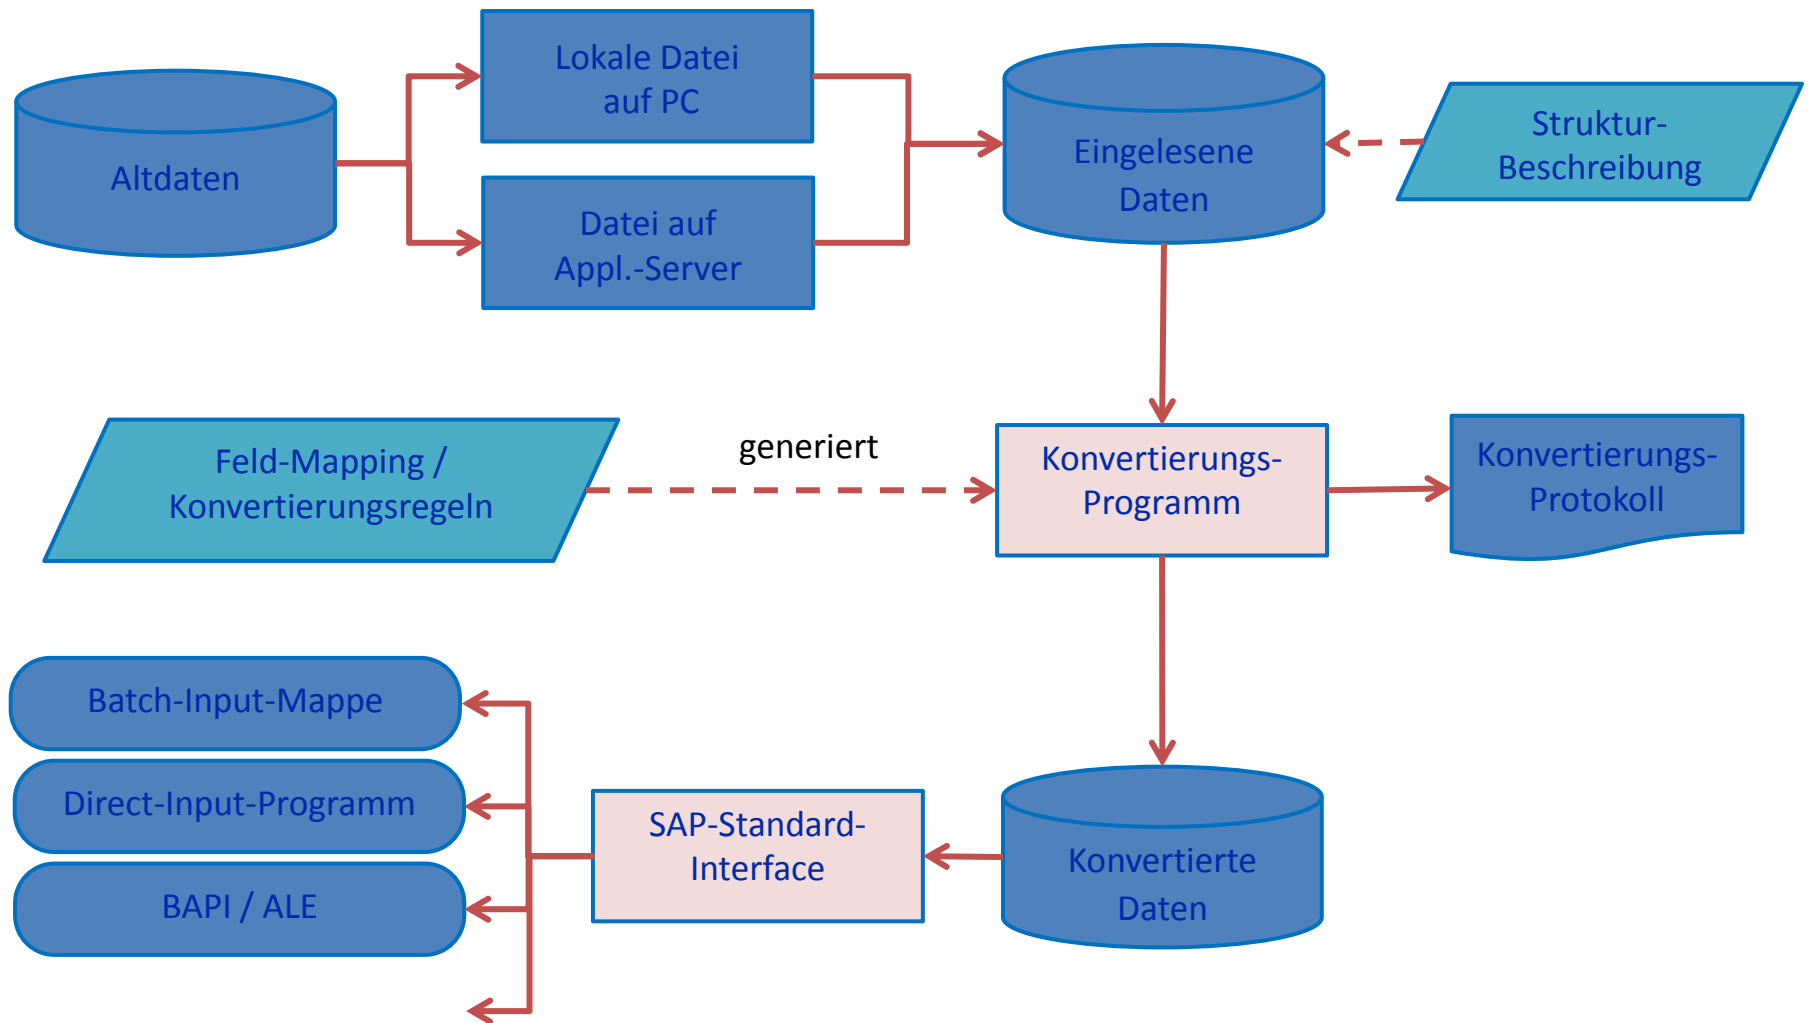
Altdaten

Lokale Datei auf PC

Datei auf Appl.-Server

Eingelesene Daten

Struktur-Beschreibung

Feld-Mapping / Konvertierungsregeln

generiert

Konvertierungs-Programm

Konvertierungs-Protokoll

Batch-Input-Mappe

Direct-Input-Programm

BAPI / ALE

SAP-Standard-Interface

Konvertierte Daten